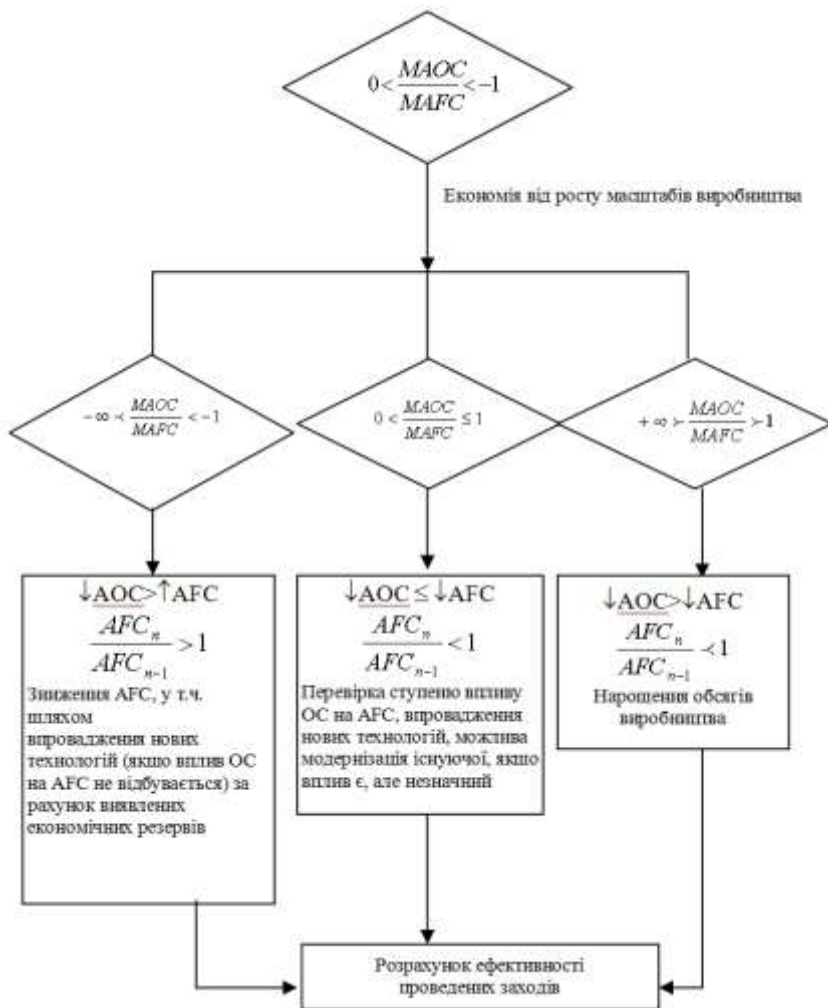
$0 < \frac{MAOC}{MAFC} < -1$

Економія від росту масштабів виробництва

$-\infty \prec \frac{MAOC}{MAFC} < -1$

$0 < \frac{MAOC}{MAFC} \leq 1$

$+\infty \succ \frac{MAOC}{MAFC} \succ 1$

↓AOC>↑AFC

$\frac{AFC_n}{AFC_{n-1}} > 1$

Зниження AFC, у т.ч. шляхом впровадження нових технологій (якщо вплив ОС на AFC не відбувається) за рахунок виявлених економічних резервів

↓AOC ≤ ↓AFC

$\frac{AFC_n}{AFC_{n-1}} < 1$

Перевірка ступеню впливу ОС на AFC, впровадження нових технологій, можлива модернізація існуючої, якщо вплив є, але незначний

↓AOC>↓AFC

$\frac{AFC_n}{AFC_{n-1}} \prec 1$

Нарощення обсягів виробництва

Розрахунок ефективності проведених заходів